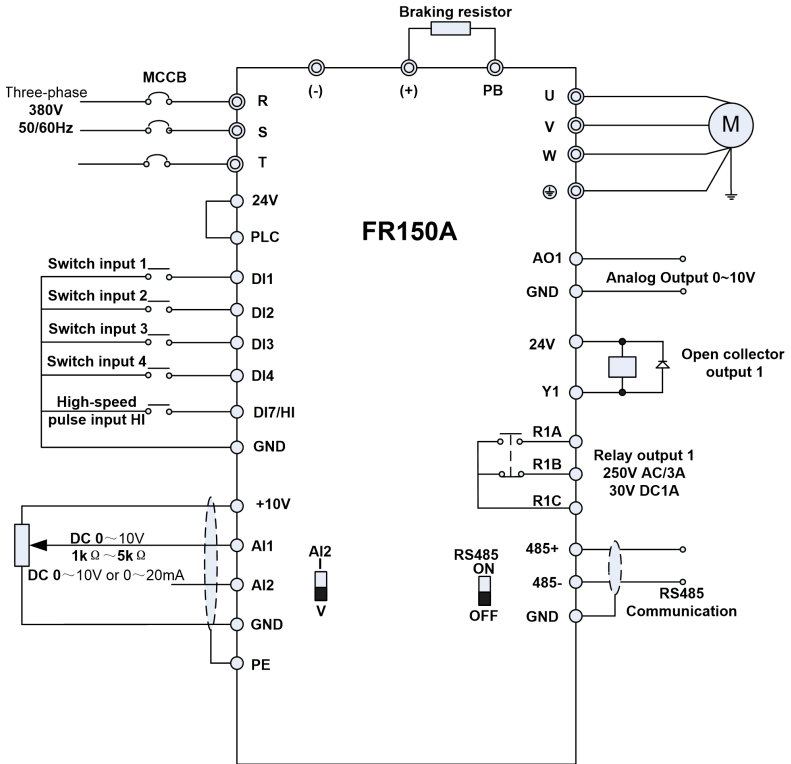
Braking resistor

Three-phase 380V 50/60Hz

MCCB

R

S

T

(-)

(+)

PB

U

V

W

M

24V

PLC

FR150A

Switch input 1

DI1

Switch input 2

DI2

Switch input 3

DI3

Switch input 4

DI4

High-speed pulse input HI

DI7/HI

GND

AO1

Analog Output 0~10V

GND

24V

Open collector output 1

Y1

R1A

R1B

R1C

Relay output 1 250V AC/3A 30V DC1A

+10V

DC 0～10V

1kΩ～5kΩ

AI1

DC 0～10V or 0～20mA

AI2

GND

PE

AI2

I

V

RS485

ON

OFF

485+

485-

GND

RS485 Communication